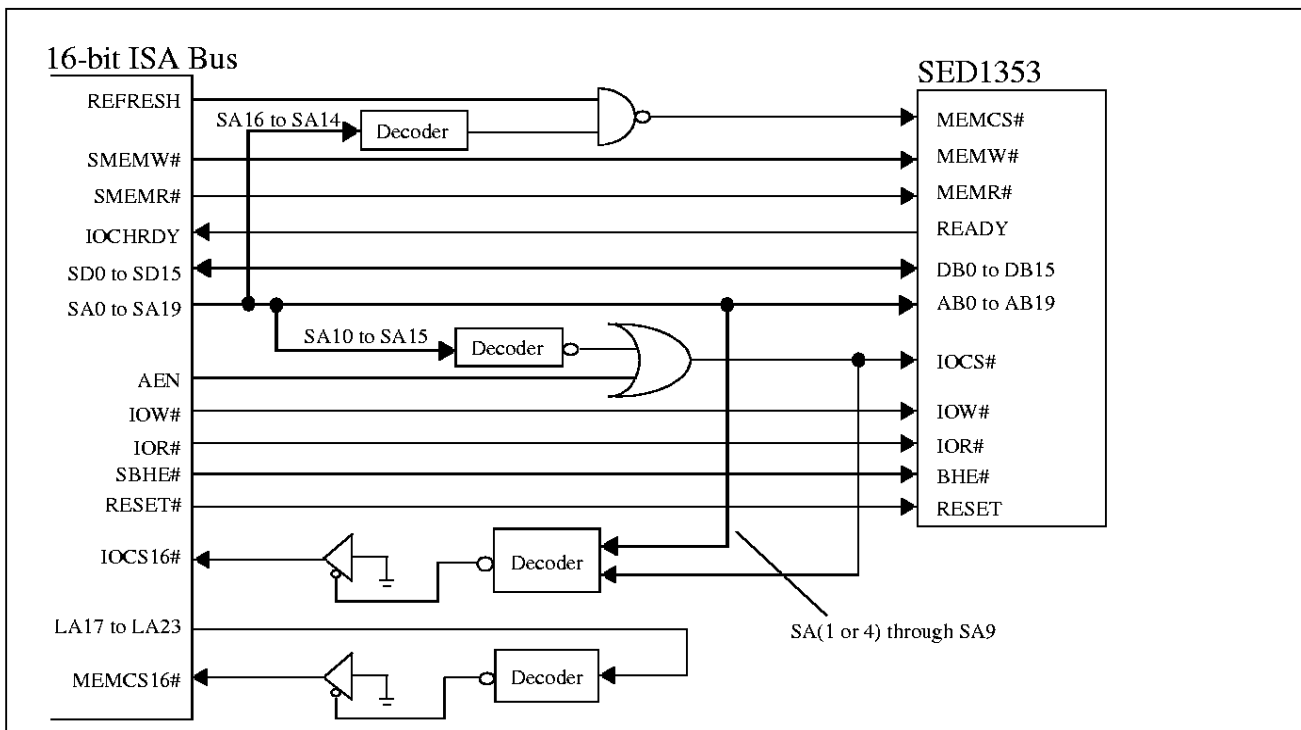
16-bit ISA Bus

REFRESH
SMEMW#
SMEMR#
IOCHRDY
SD0 to SD15
SA0 to SA19
AEN
IOW#
IOR#
SBHE#
RESET#
IOCS16#
LA17 to LA23
MEMCS16#

SA16 to SA14
Decoder
SA10 to SA15
Decoder
Decoder
Decoder
SA(1 or 4) through SA9

SED1353

MEMCS#
MEMW#
MEMR#
READY
DB0 to DB15
AB0 to AB19
IOCS#
IOW#
IOR#
BHE#
RESET